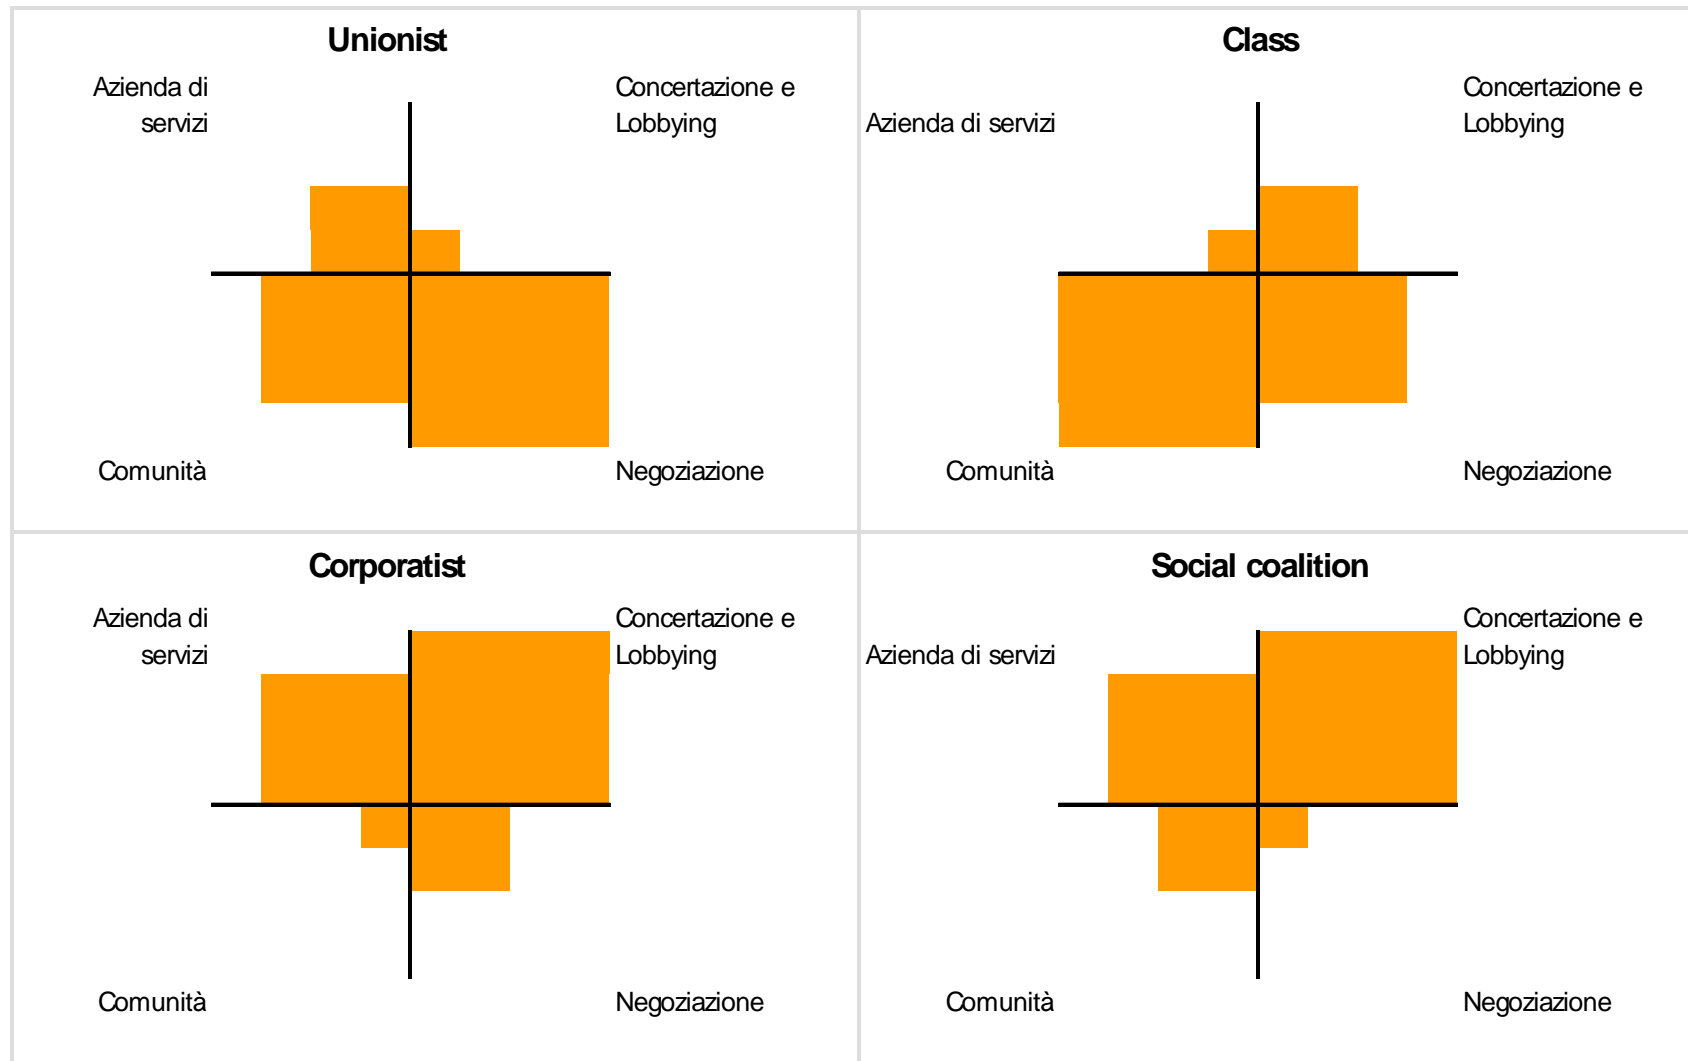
Unionist

Azienda di servizi

Concertazione e Lobbying

Comunità

Negoziazione

Class

Azienda di servizi

Concertazione e Lobbying

Comunità

Negoziazione

Corporatist

Azienda di servizi

Concertazione e Lobbying

Comunità

Negoziazione

Social coalition

Azienda di servizi

Concertazione e Lobbying

Comunità

Negoziazione